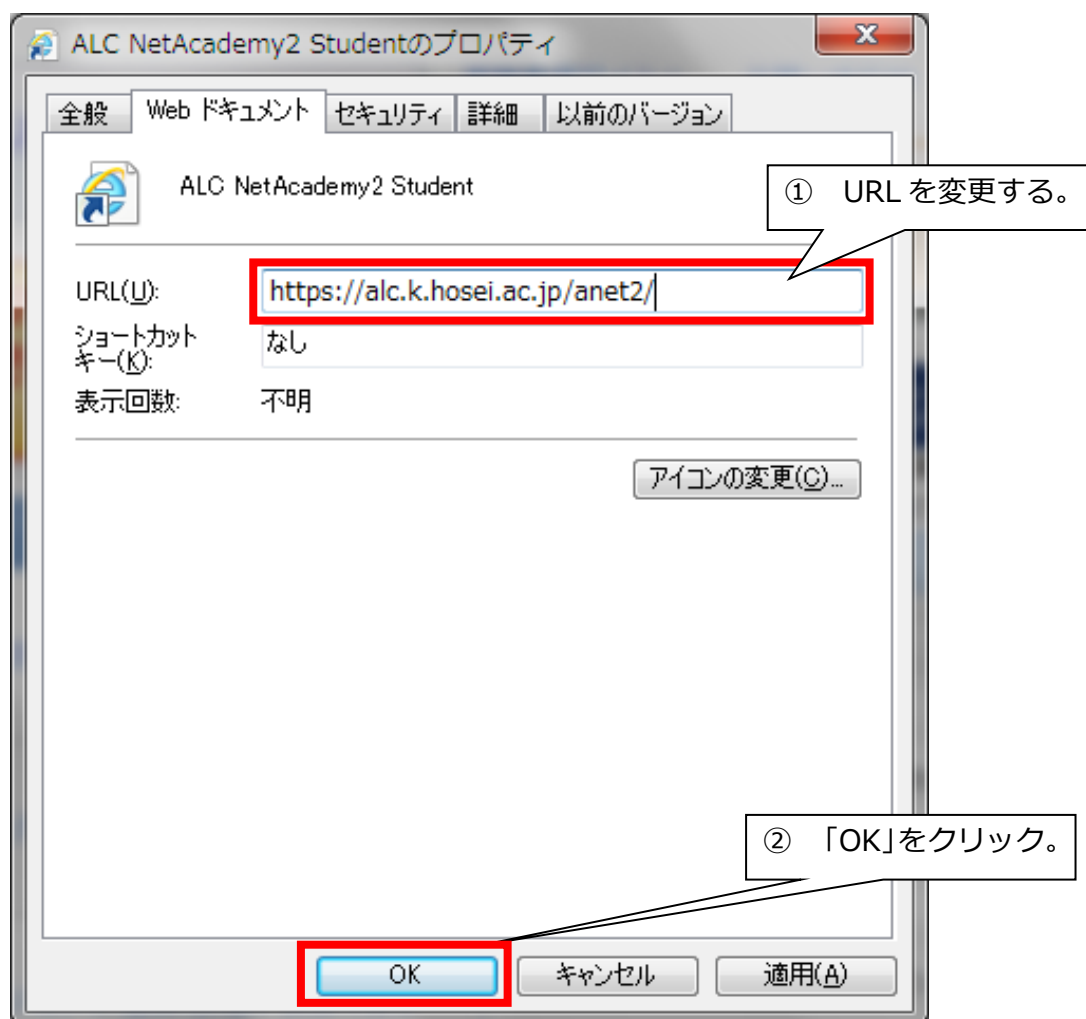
ALC NetAcademy2 Studentのプロパティ

全般 | Web ドキュメント | セキュリティ | 詳細 | 以前のバージョン

ALC NetAcademy2 Student

① URL を変更する。

URL(U): https://alc.k.hosei.ac.jp/anet2/

ショートカットキー(K): なし

表示回数: 不明

アイコンの変更(C)...

② 「OK」をクリック。

OK キャンセル 適用(A)